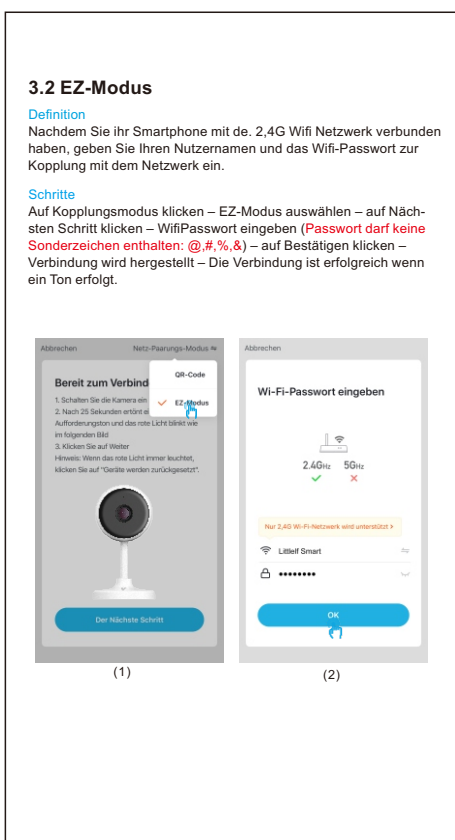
3.2 EZ-Modus

Definition
Nachdem Sie ihr Smartphone mit de. 2,4G Wifi Netzwerk verbunden haben, geben Sie Ihren Nutzernamen und das Wifi-Passwort zur Kopplung mit dem Netzwerk ein.

Schritte
Auf Kopplungsmodus klicken – EZ-Modus auswählen – auf Nächsten Schritt klicken – WifiPasswort eingeben (Passwort darf keine Sonderzeichen enthalten: @,#,%,&) – auf Bestätigen klicken – Verbindung wird hergestellt – Die Verbindung ist erfolgreich wenn ein Ton erfolgt.

Abbrechen Netz-Paarungs-Modus

Bereit zum Verbind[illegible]

QR-Code
EZ-Modus

1. Schalten Sie die Kamera ein
2. Nach 25 Sekunden ertönt ei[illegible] Aufforderungston und das rote Licht blinkt wie im folgenden Bild
3. Klicken Sie auf Weiter
Hinweis: Wenn das rote Licht immer leuchtet, klicken Sie auf "Geräte werden zurückgesetzt".

Der Nächste Schritt

(1)

Abbrechen

Wi-Fi-Passwort eingeben

2.4GHz 5GHz

Nur 2,4G Wi-Fi-Netzwerk wird unterstützt >

Littlelf Smart

••••••••

OK

(2)